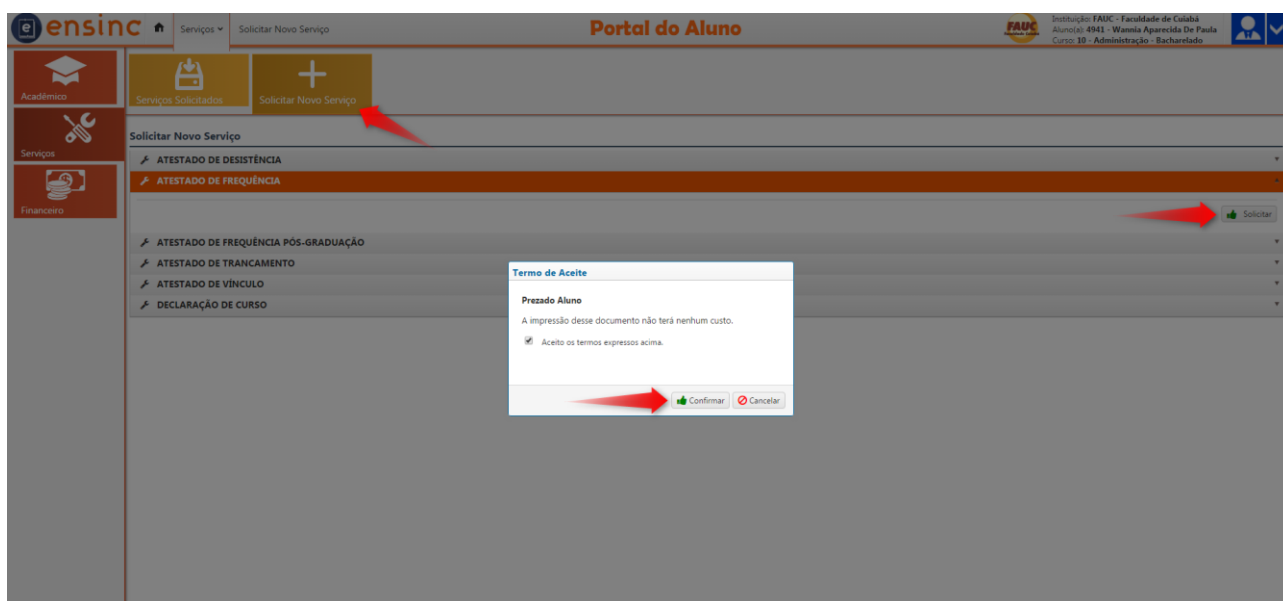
ensinc Serviços Solicitar Novo Serviço

Portal do Aluno

FAUC

Instituição: FAUC - Faculdade de Cuiabá
Aluno(a): 4941 - Wannia Aparecida De Paula
Curso: 10 - Administração - Bacharelado

Acadêmico

Serviços

Financeiro

Serviços Solicitados

Solicitar Novo Serviço

Solicitar Novo Serviço

ATESTADO DE DESISTÊNCIA

ATESTADO DE FREQUÊNCIA

Solicitar

ATESTADO DE FREQUÊNCIA PÓS-GRADUAÇÃO

ATESTADO DE TRANCAMENTO

ATESTADO DE VÍNCULO

DECLARAÇÃO DE CURSO

Termo de Aceite

Prezado Aluno

A impressão desse documento não terá nenhum custo.

Aceito os termos expressos acima.

Confirmar Cancelar